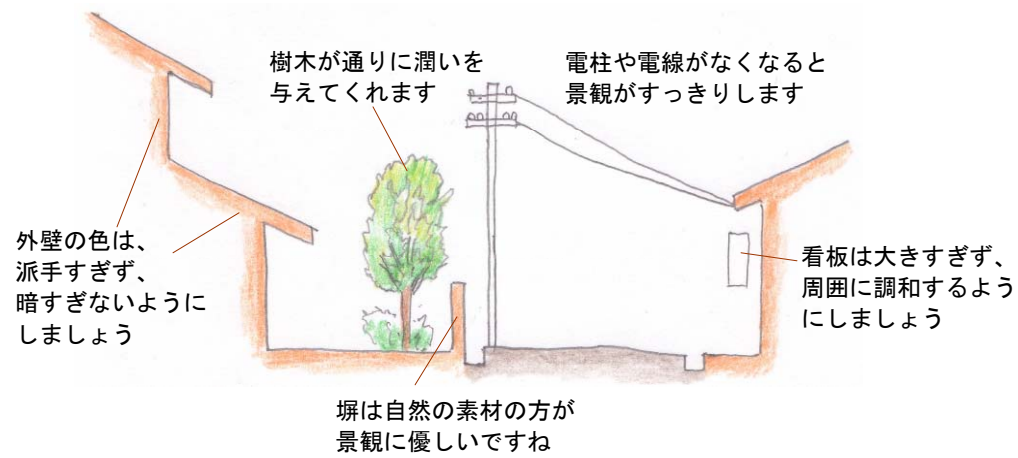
樹木が通りに潤いを与えてくれます

電柱や電線がなくなると景観がすっきりします

外壁の色は、派手すぎず、暗すぎないようにしましょう

看板は大きすぎず、周囲に調和するようにしましょう

塀は自然の素材の方が景観に優しいですね